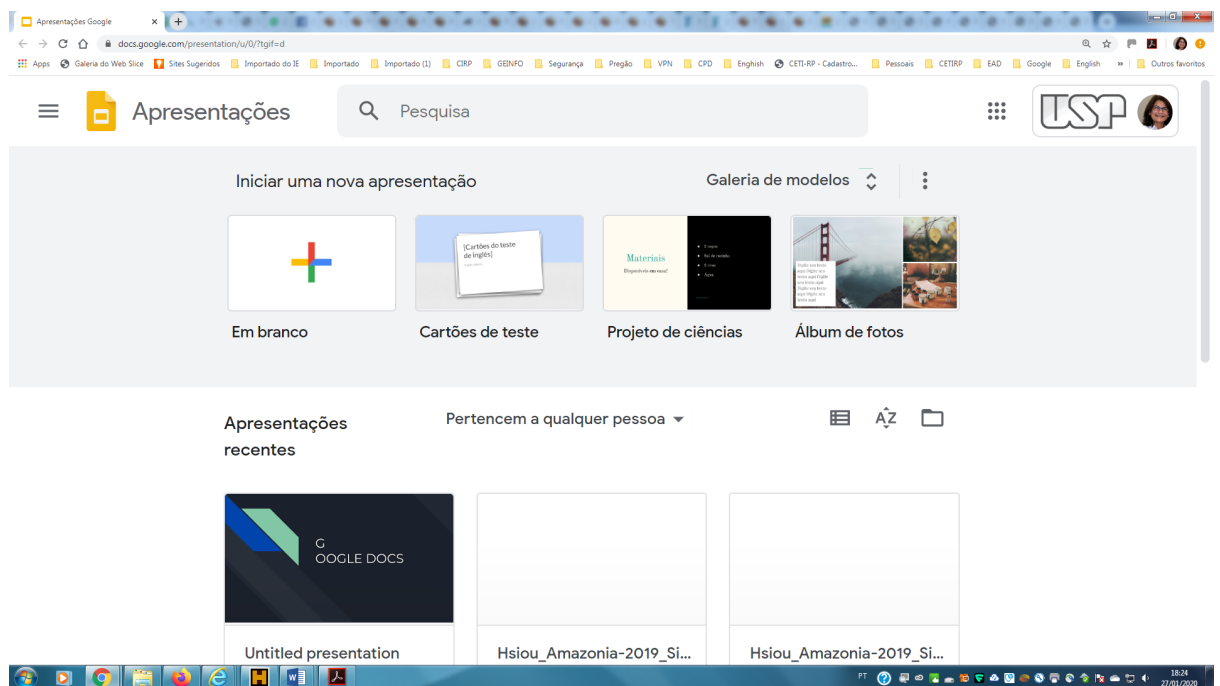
Apresentações Google ×

docs.google.com/presentation/u/0/?tgif=d

Apps Galeria do Web Slice Sites Sugeridos Importado do IE Importado Importado (1) CIRP GEINFO Segurança Pregão VPN CPD Enghish CETI-RP - Cadastro... Pessoais CETIRP EAD Google English » Outros favoritos

Apresentações

Pesquisa

USP

Iniciar uma nova apresentação

Galeria de modelos

[Cartões do teste de inglês]

Materiais

Em branco

Cartões de teste

Projeto de ciências

Álbum de fotos

Apresentações recentes

Pertencem a qualquer pessoa

G
OOGLE DOCS

Untitled presentation

Hsiou_Amazonia-2019_Si...

Hsiou_Amazonia-2019_Si...

PT

18:24
27/01/2020